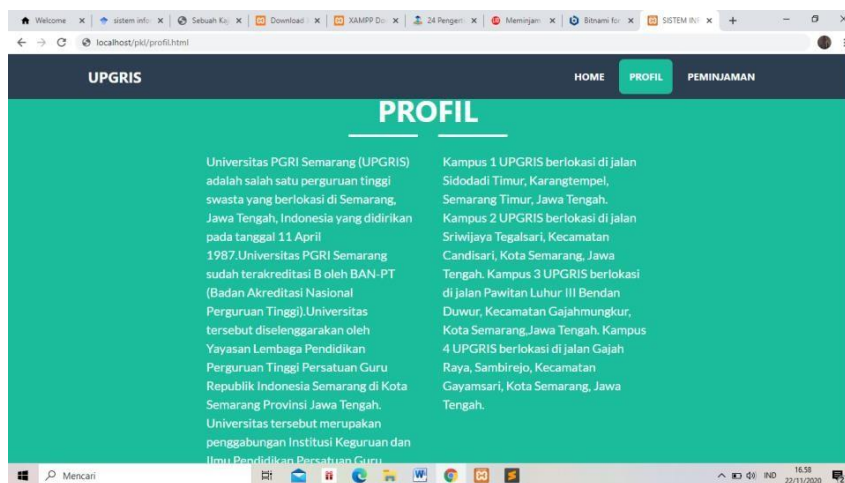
Welcome | sistem info | Sebuah Ka | Download | XAMPP Do | 24 Pengert | Meminjam | Bitnami fo | SISTEM INF | +

localhost/pkl/profil.html

UPGRIS

HOME PROFIL PEMINJAMAN

PROFIL

Universitas PGRI Semarang (UPGRIS) adalah salah satu perguruan tinggi swasta yang berlokasi di Semarang, Jawa Tengah, Indonesia yang didirikan pada tanggal 11 April 1987.Universitas PGRI Semarang sudah terakreditasi B oleh BAN-PT (Badan Akreditasi Nasional Perguruan Tinggi).Universitas tersebut diselenggarakan oleh Yayasan Lembaga Pendidikan Perguruan Tinggi Persatuan Guru Republik Indonesia Semarang di Kota Semarang Provinsi Jawa Tengah. Universitas tersebut merupakan penggabungan Institusi Keguruan dan Ilmu Pendidikan Persatuan Guru

Kampus 1 UPGRIS berlokasi di jalan Sidodadi Timur, Karangtempel, Semarang Timur, Jawa Tengah. Kampus 2 UPGRIS berlokasi di jalan Sriwijaya Tegalsari, Kecamatan Candisari, Kota Semarang, Jawa Tengah. Kampus 3 UPGRIS berlokasi di jalan Pawitan Luhur III Bendan Duwur, Kecamatan Gajahmungkur, Kota Semarang,Jawa Tengah. Kampus 4 UPGRIS berlokasi di jalan Gajah Raya, Sambirejo, Kecamatan Gayamsari, Kota Semarang, Jawa Tengah.

Mencari

IND 16.58 22/11/2020